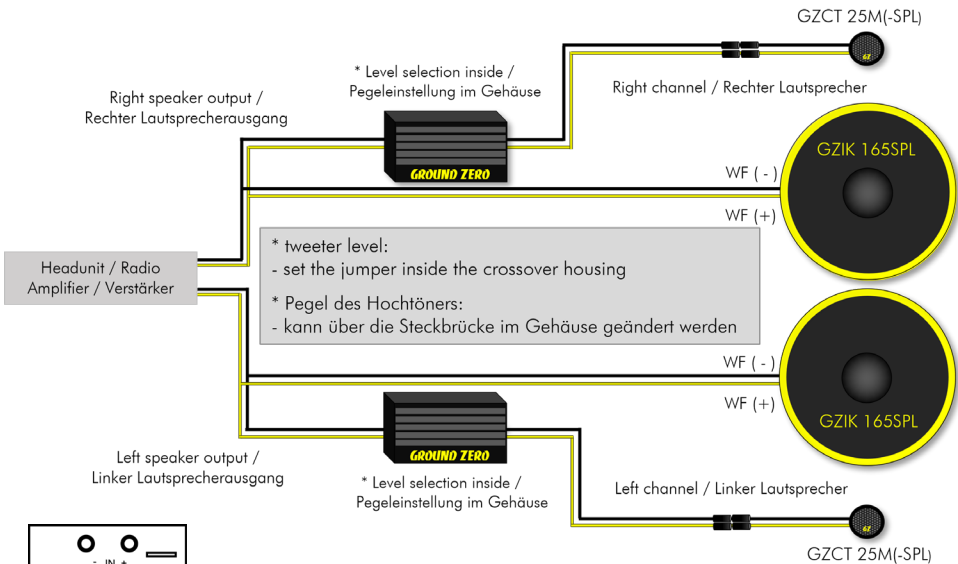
GZCT 25M(-SPL)

* Level selection inside /
Pegeleinstellung im Gehäuse

Right speaker output /
Rechter Lautsprecherausgang

Right channel / Rechter Lautsprecher

GROUND ZERO

GZIK 165SPL

WF ( - )

WF (+)

Headunit / Radio
Amplifier / Verstärker

* tweeter level:
- set the jumper inside the crossover housing

* Pegel des Hochtöners:
- kann über die Steckbrücke im Gehäuse geändert werden

WF ( - )

WF (+)

GZIK 165SPL

GROUND ZERO

Left speaker output /
Linker Lautsprecherausgang

* Level selection inside /
Pegeleinstellung im Gehäuse

Left channel / Linker Lautsprecher

GZCT 25M(-SPL)

- IN +